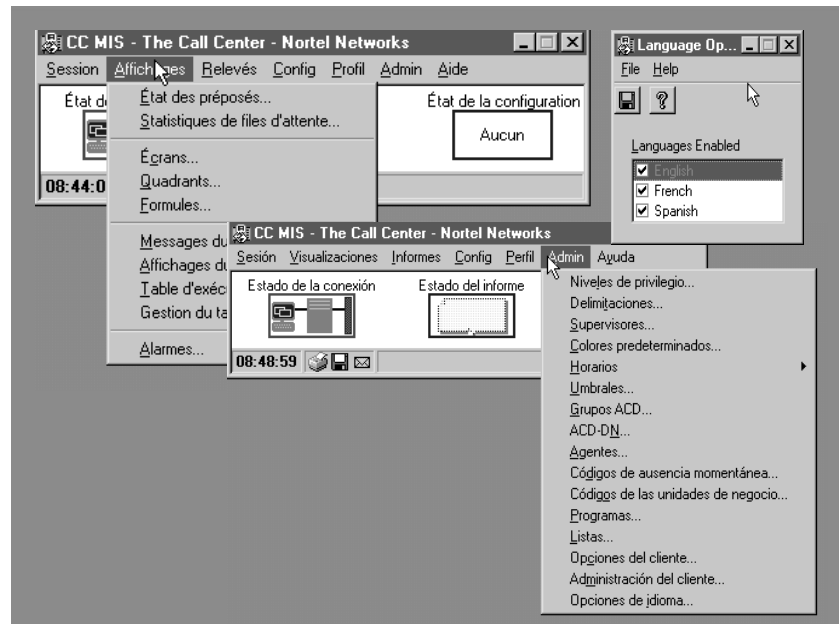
CC MIS - The Call Center - Nortel Networks

Session Affichages Relevés Config Profil Admin Aide

État de

État de la configuration

Aucun

08:44:0

État des préposés...
Statistiques de files d'attente...
Écrans...
Quadrants...
Formules...
Messages du
Affichages du
Table d'exéc
Gestion du ta
Alarmes...

Language Op...

File Help

Languages Enabled

English
French
Spanish

CC MIS - The Call Center - Nortel Networks

Sesión Visualizaciones Informes Config Perfil Admin Ayuda

Estado de la conexión

Estado del informe

08:48:59

Niveles de privilegio...
Delimitaciones...
Supervisores...
Colores predeterminados...
Horarios
Umbrales...
Grupos ACD...
ACD-DN...
Agentes...
Códigos de ausencia momentánea...
Códigos de las unidades de negocio...
Programas...
Listas...
Opciones del cliente...
Administración del cliente...
Opciones de idioma...